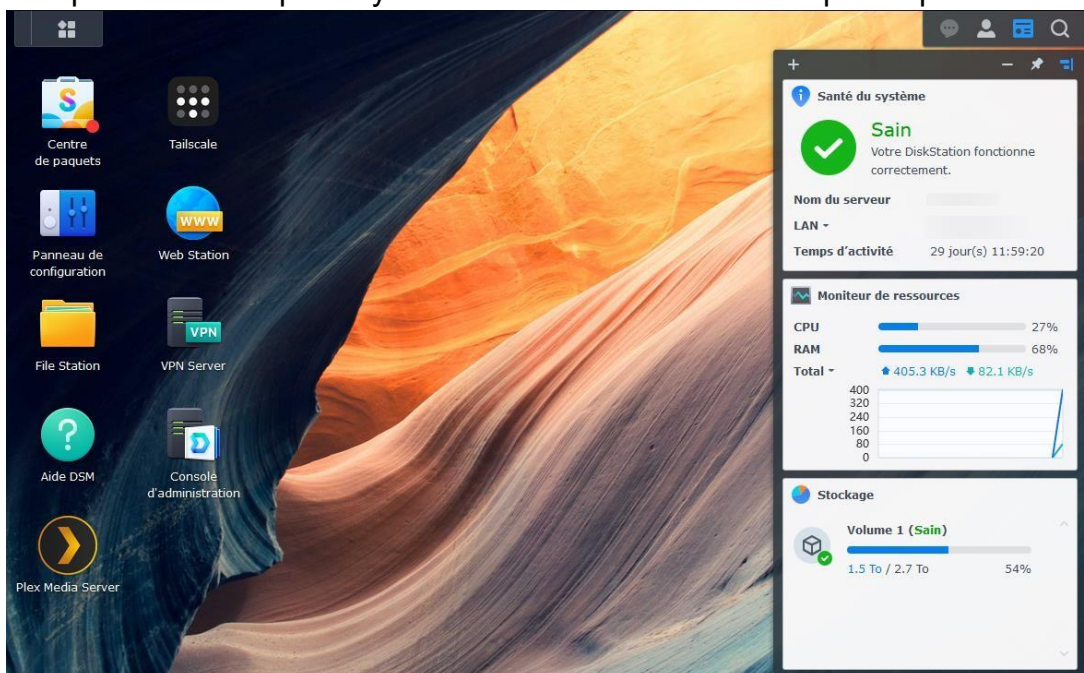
Centre de paquets

Tailscale

Panneau de configuration

Web Station

File Station

VPN Server

Aide DSM

Console d'administration

Plex Media Server

Santé du système

Sain

Votre DiskStation fonctionne correctement.

Nom du serveur

LAN

Temps d'activité 29 jour(s) 11:59:20

Moniteur de ressources

CPU 27%

RAM 68%

Total 405.3 KB/s 82.1 KB/s

400
320
240
160
80
0

Stockage

Volume 1 (Sain)

1.5 To / 2.7 To 54%